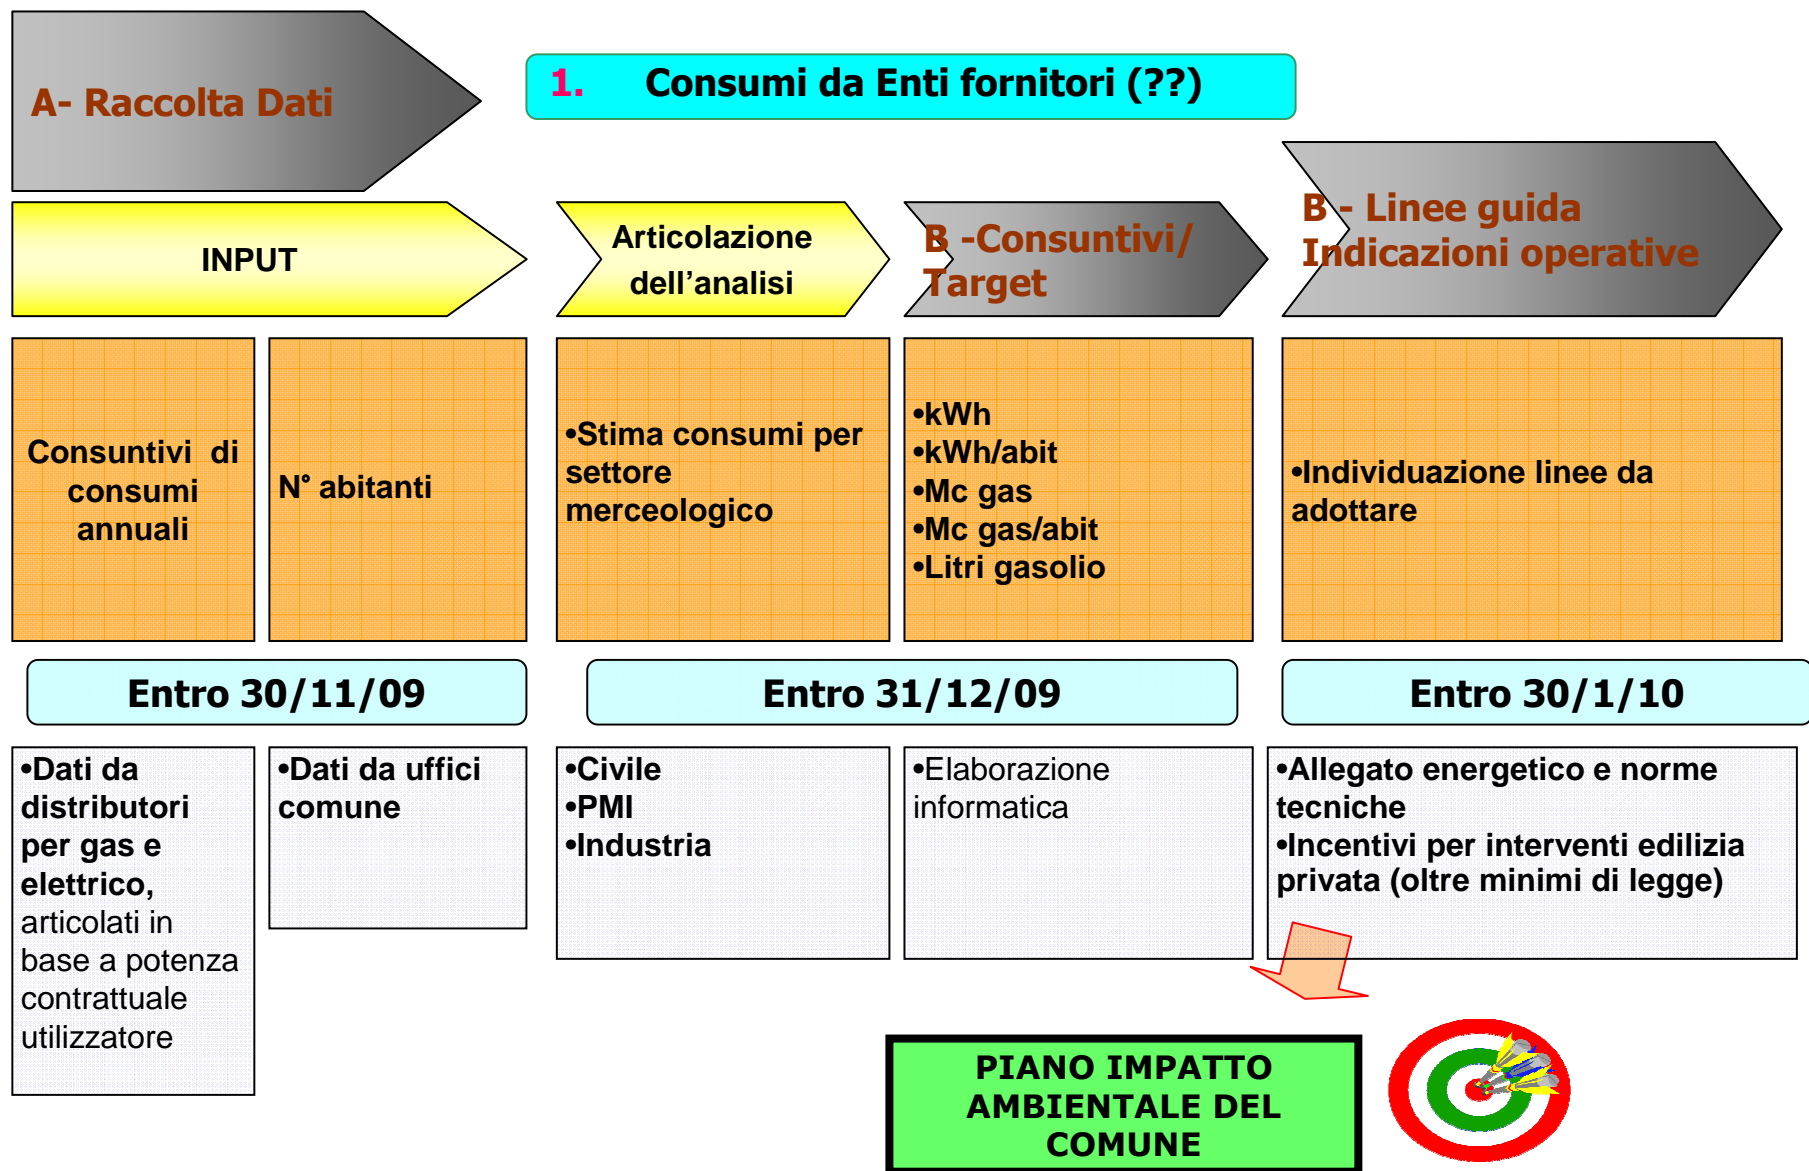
A- Raccolta Dati

1. Consumi da Enti fornitori (??)

INPUT

Articolazione dell’analisi

B -Consuntivi/ Target

B - Linee guida Indicazioni operative

Consuntivi di consumi annuali

N° abitanti

•Stima consumi per settore merceologico

•kWh
•kWh/abit
•Mc gas
•Mc gas/abit
•Litri gasolio

•Individuazione linee da adottare

Entro 30/11/09

Entro 31/12/09

Entro 30/1/10

•Dati da distributori per gas e elettrico, articolati in base a potenza contrattuale utilizzatore

•Dati da uffici comune

•Civile
•PMI
•Industria

•Elaborazione informatica

•Allegato energetico e norme tecniche
•Incentivi per interventi edilizia privata (oltre minimi di legge)

PIANO IMPATTO AMBIENTALE DEL COMUNE